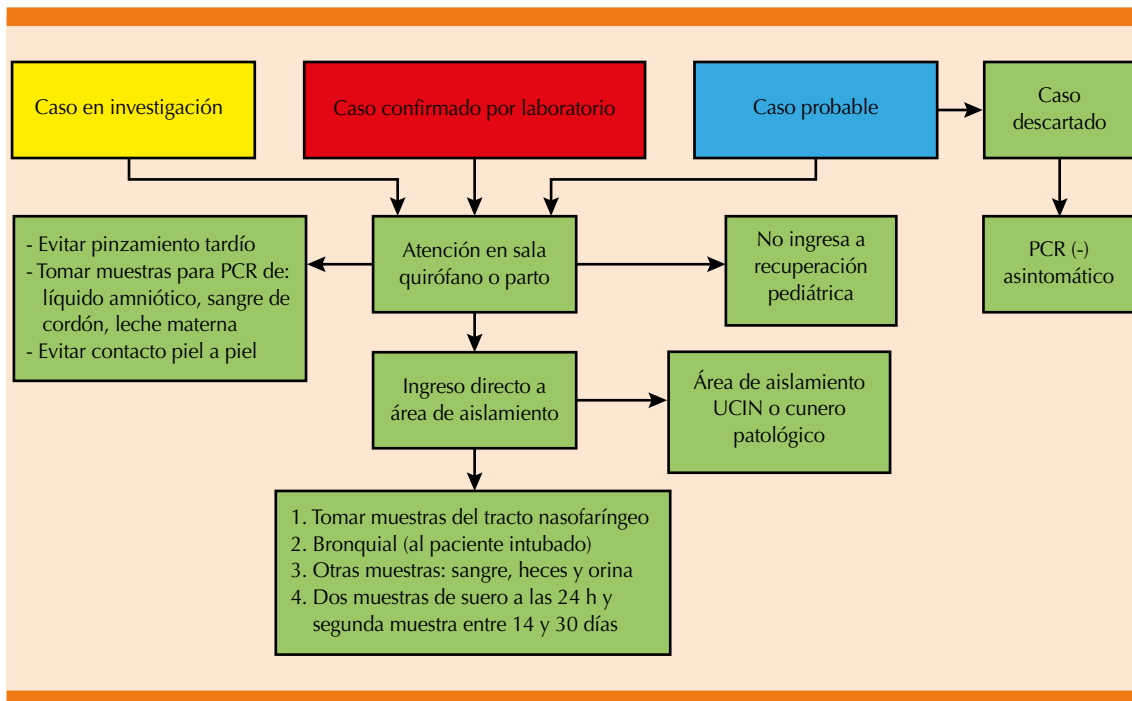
Caso en investigación

Caso confirmado por laboratorio

Caso probable

Caso descartado

- Evitar pinzamiento tardío
- Tomar muestras para PCR de: líquido amniótico, sangre de cordón, leche materna
- Evitar contacto piel a piel

Atención en sala quirófano o parto

No ingresa a recuperación pediátrica

PCR (-) asintomático

Ingreso directo a área de aislamiento

Área de aislamiento UCIN o cunero patológico

1. Tomar muestras del tracto nasofaríngeo
2. Bronquial (al paciente intubado)
3. Otras muestras: sangre, heces y orina
4. Dos muestras de suero a las 24 h y segunda muestra entre 14 y 30 días